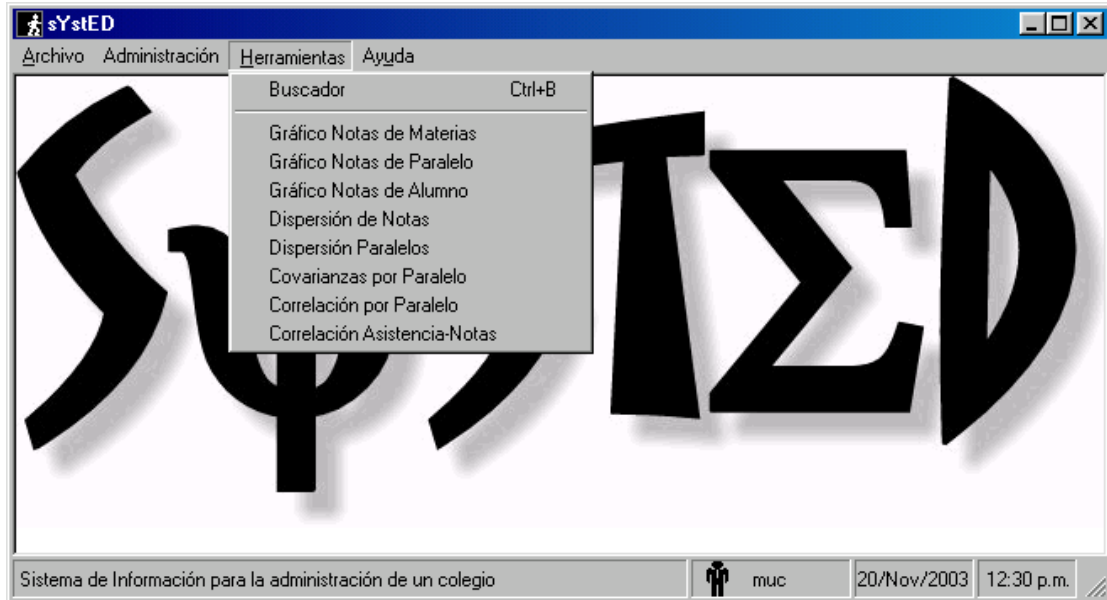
sYstED

Archivo Administración Herramientas Ayuda

Buscador Ctrl+B

Gráfico Notas de Materias
Gráfico Notas de Paralelo
Gráfico Notas de Alumno
Dispersión de Notas
Dispersión Paralelos
Covarianzas por Paralelo
Correlación por Paralelo
Correlación Asistencia-Notas

SΨSTΣD

Sistema de Información para la administración de un colegio | muc | 20/Nov/2003 | 12:30 p.m.